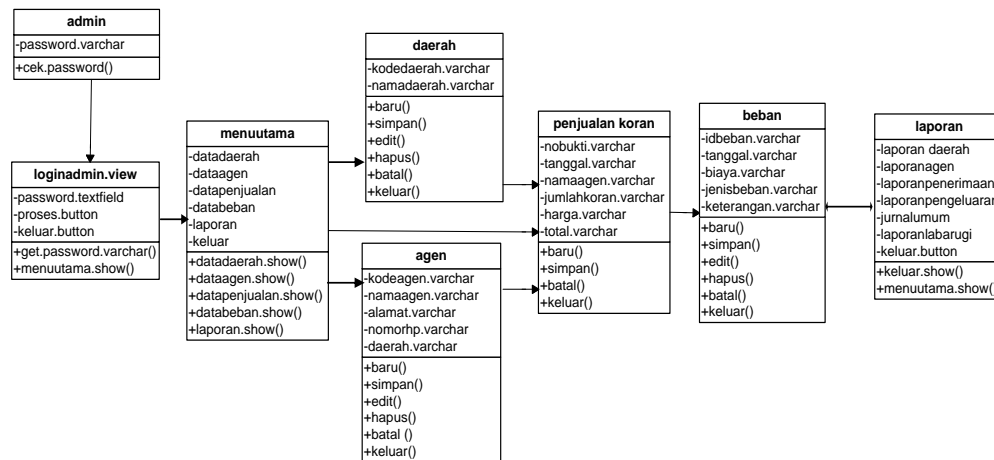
admin
-password.varchar
+cek.password()

loginadmin.view
-password.textfield
-proses.button
-keluar.button
+get.password.varchar()
+menuutama.show()

menuutama
-datadaerah
-dataagen
-datapenjualan
-databeban
-laporan
-keluar
+datadaerah.show()
+dataagen.show()
+datapenjualan.show()
+databeban.show()
+laporan.show()

daerah
-kodedaerah.varchar
-namadaerah.varchar
+baru()
+simpan()
+edit()
+hapus()
+batal()
+keluar()

agen
-kodeagen.varchar
-namaagen.varchar
-alamat.varchar
-nomorhp.varchar
-daerah.varchar
+baru()
+simpan()
+edit()
+hapus()
+batal ()
+keluar()

penjualan koran
-nobukti.varchar
-tanggal.varchar
-namaagen.varchar
-jumlahkoran.varchar
-harga.varchar
-total.varchar
+baru()
+simpan()
+batal()
+keluar()

beban
-idbeban.varchar
-tanggal.varchar
-biaya.varchar
-jenisbeban.varchar
-keterangan.varchar
+baru()
+simpan()
+edit()
+hapus()
+batal()
+keluar()

laporan
-laporan daerah
-laporanagen
-laporanpenerimaan
-laporanpengeluaran
-jurnalumum
-laporanlabarugi
-keluar.button
+keluar.show()
+menuutama.show(